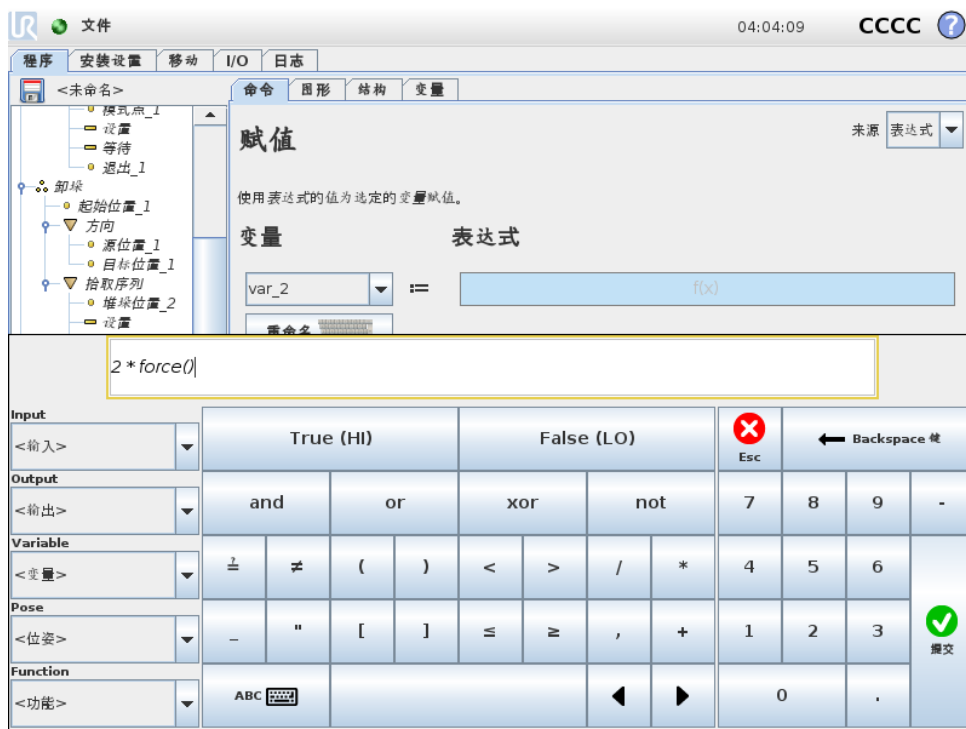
文件

04:04:09 CCCC ?

程序 安装设置 移动 I/O 日志

<未命名>

模式点_1
设置
等待
退出_1
卸垛
起始位置_1
方向
源位置_1
目标位置_1
拾取序列
堆垛位置_2
设置

命令 图形 结构 变量

赋值

来源 表达式

使用表达式的值为选定的变量赋值。

变量 表达式

var_2 := f(x)

重命名

2 * force()

Input
<输入>
Output
<输出>
Variable
<变量>
Pose
<位姿>
Function
<功能>

| True (HI) | False (LO) | Esc | Backspace 键 |
|---|---|---|---|
| and | or | xor | not | 7 | 8 | 9 | - |
| $\stackrel{?}{=}$ | ≠ | ( | ) | < | > | / | * | 4 | 5 | 6 |
| _ | " | [ | ] | ≤ | ≥ | , | + | 1 | 2 | 3 | 提交 |
| ABC | | | | 0 | . |